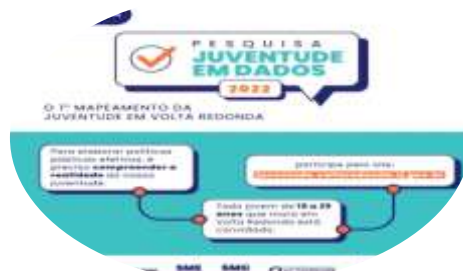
PESQUISA
JUVENTUDE EM DADOS
2022

O 1º MAPEAMENTO DA JUVENTUDE EM VOLTA REDONDA

Para elaborar políticas públicas efetivas, é preciso compreender a realidade da nossa juventude.

participe pelo site:
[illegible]

Todo jovem de 15 a 29 anos que mora em Volta Redonda está convidado.

SMS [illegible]